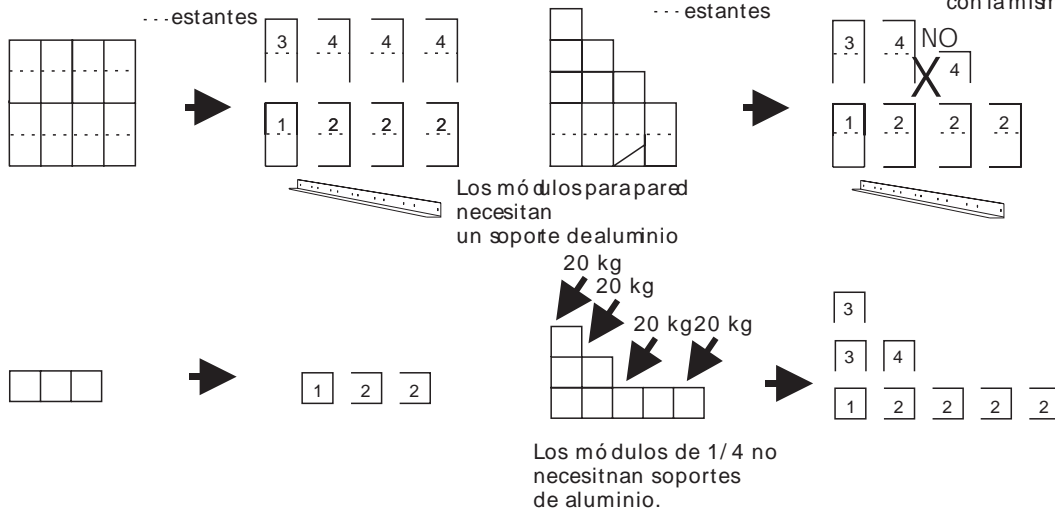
estantes

3 4 4 4

1 2 2 2

Los módulos para pared necesitan un soporte de aluminio

estantes

con la mism

3 4 NO 4

1 2 2 2

1 2 2

20 kg
20 kg
20 kg 20 kg

Los módulos de 1/4 no necesitnan soportes de aluminio.

3

3 4

1 2 2 2 2